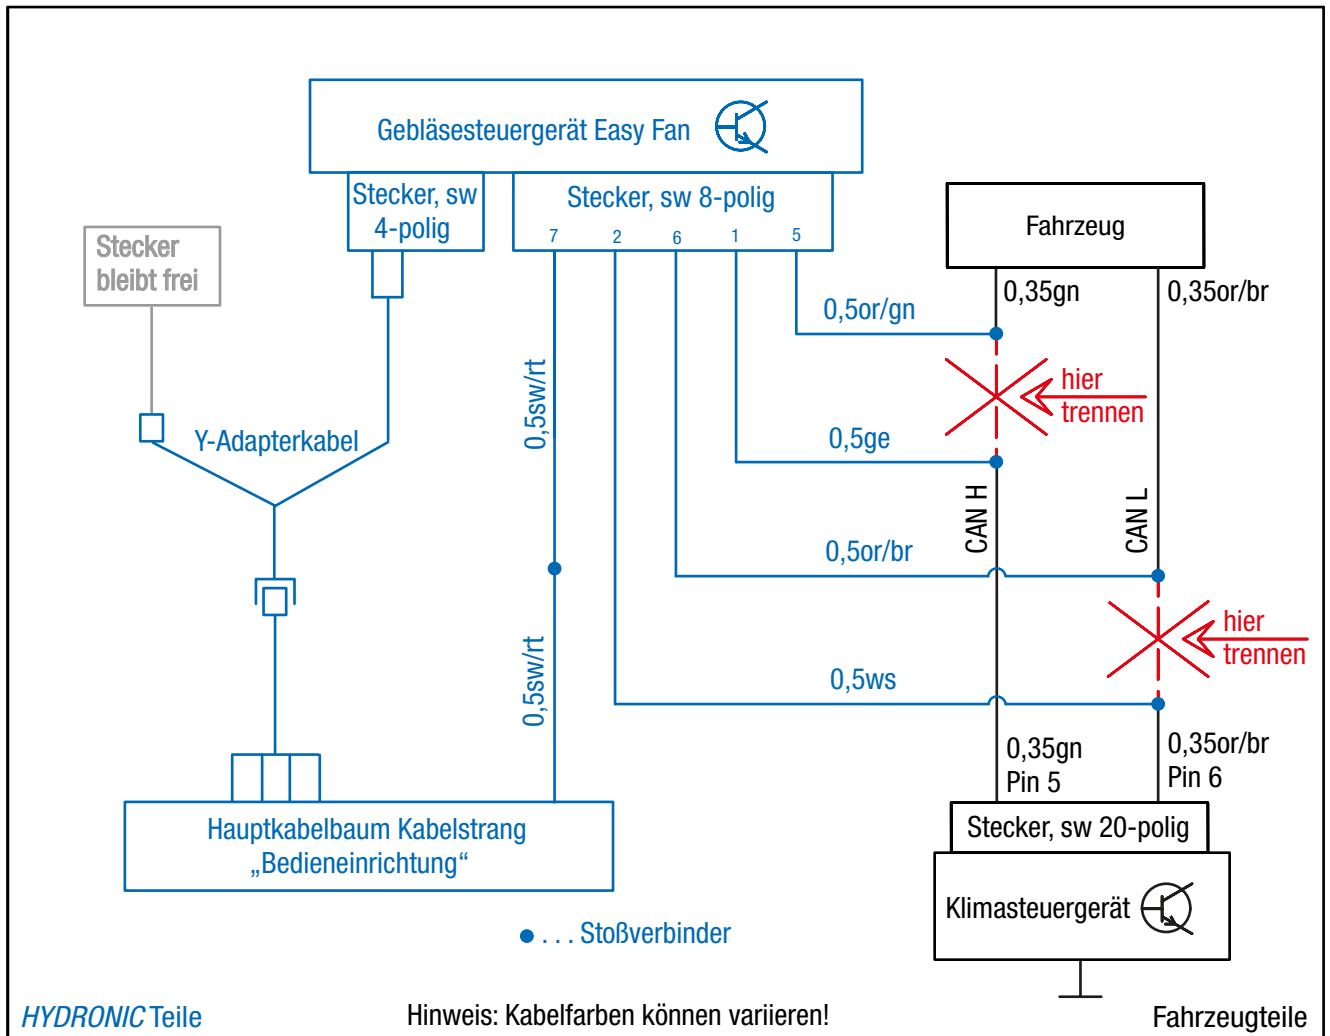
Gebläsesteuergerät Easy Fan

Stecker, sw 4-polig

Stecker, sw 8-polig

7 2 6 1 5

Stecker bleibt frei

Fahrzeug

0,35gn

0,35or/br

0,5or/gn

hier trennen

Y-Adapterkabel

0,5sw/rt

0,5ge

CAN H

CAN L

0,5or/br

hier trennen

0,5sw/rt

0,5ws

0,35gn Pin 5

0,35or/br Pin 6

Stecker, sw 20-polig

Hauptkabelbaum Kabelstrang „Bedieneinrichtung“

Klimasteuergerät

● . . . Stoßverbinder

HYDRONIC Teile

Hinweis: Kabelfarben können variieren!

Fahrzeugteile